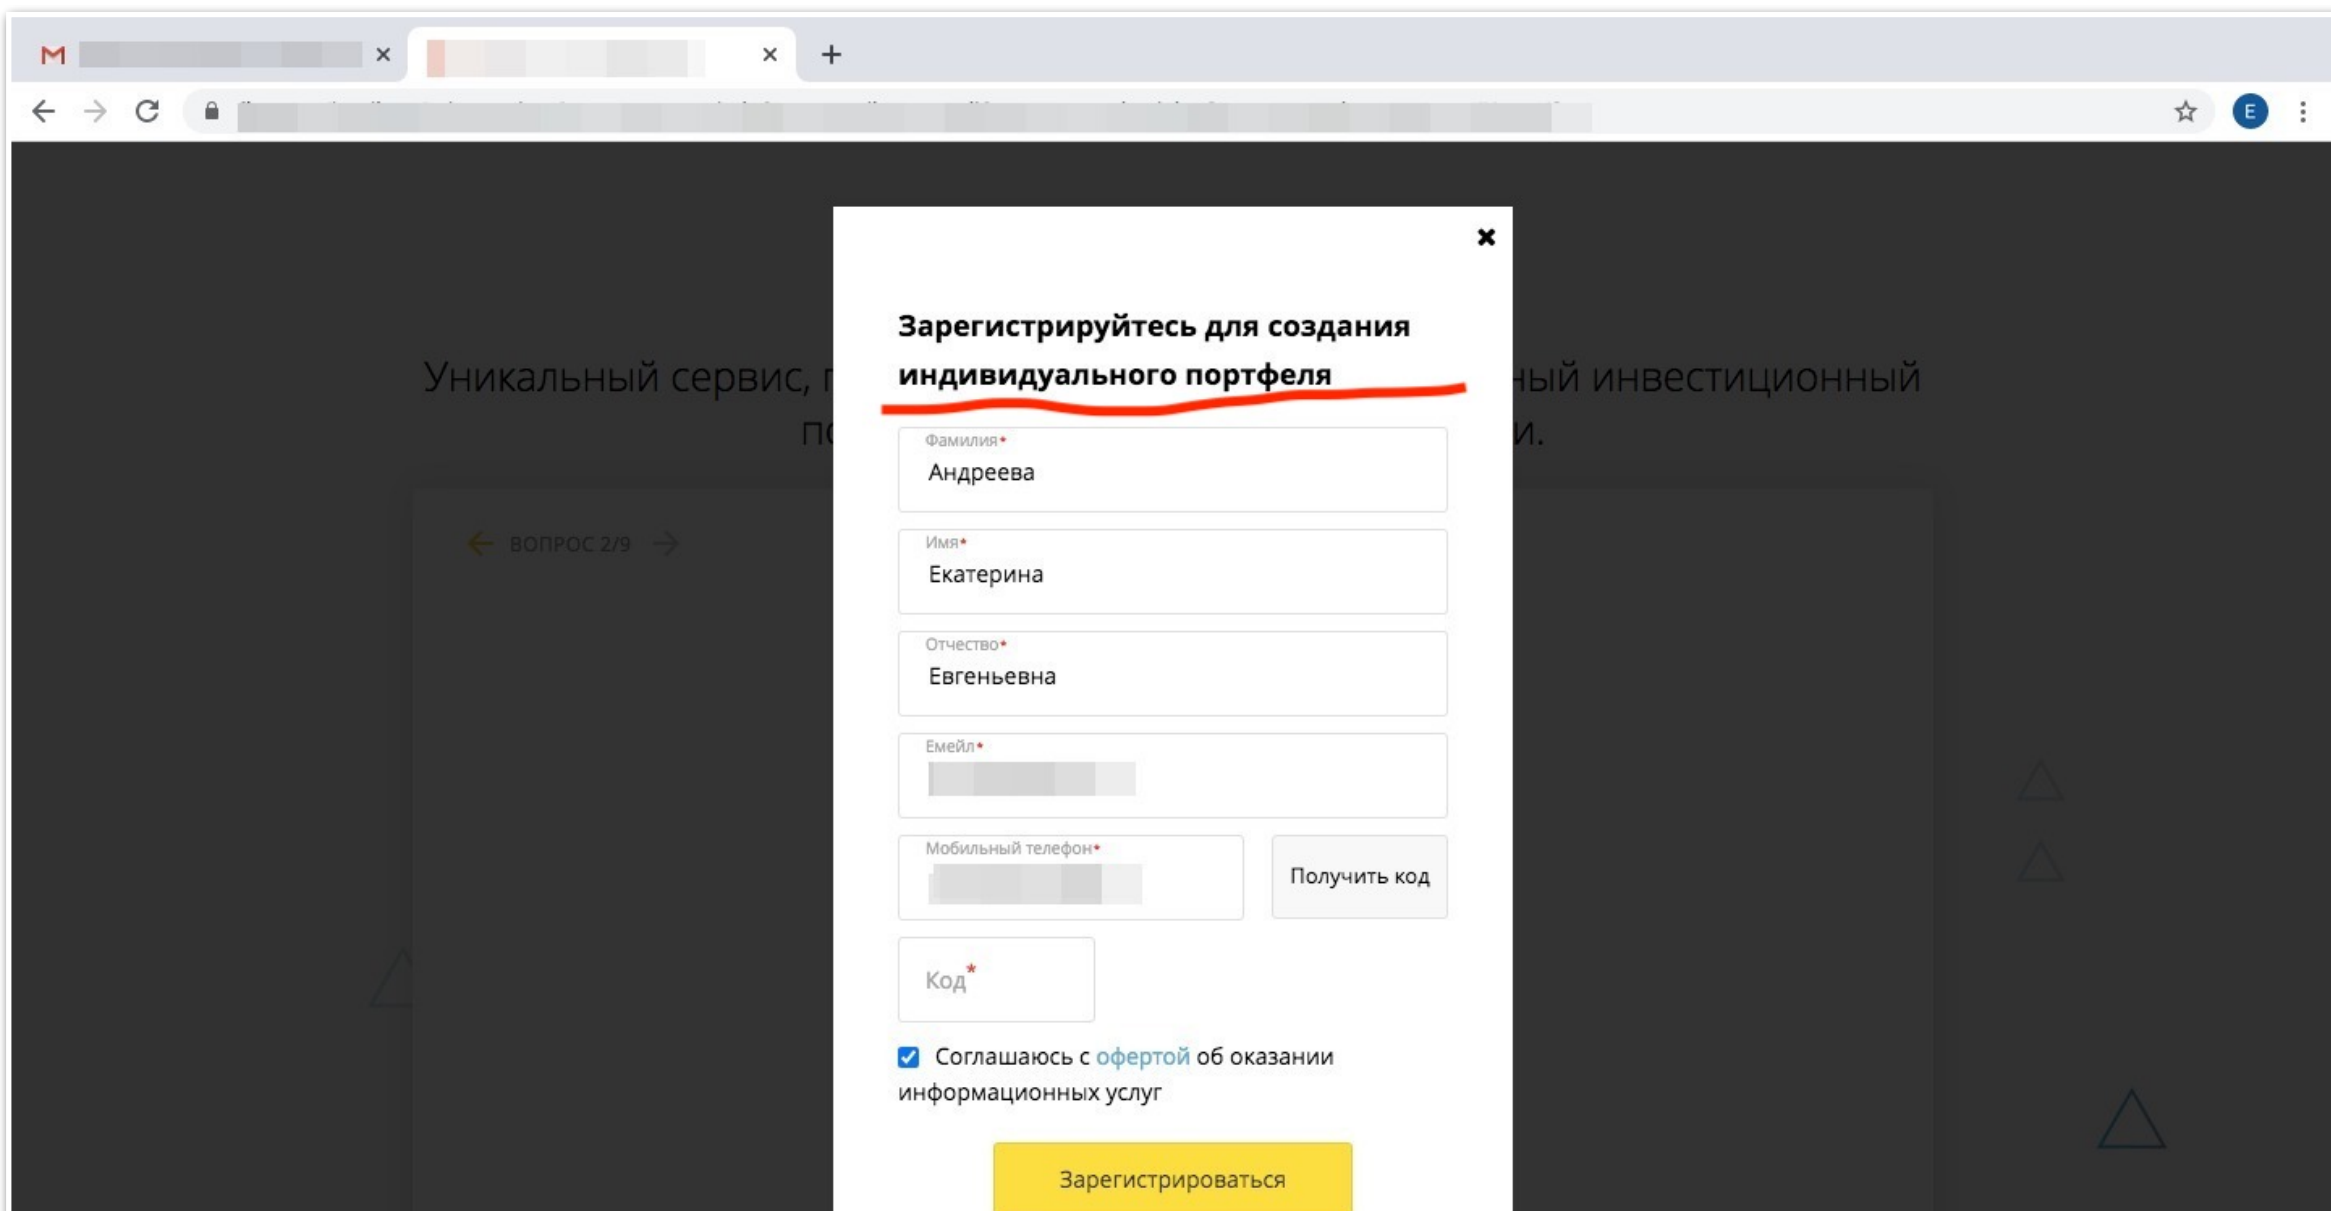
Уникальный сервис, п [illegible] ный инвестиционный п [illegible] и.

ВОПРОС 2/9

Зарегистрируйтесь для создания индивидуального портфеля

Фамилия*
Андреева

Имя*
Екатерина

Отчество*
Евгеньевна

Емейл*
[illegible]

Мобильный телефон*
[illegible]

Получить код

Код*

Соглашаюсь с офертой об оказании информационных услуг

Зарегистрироваться